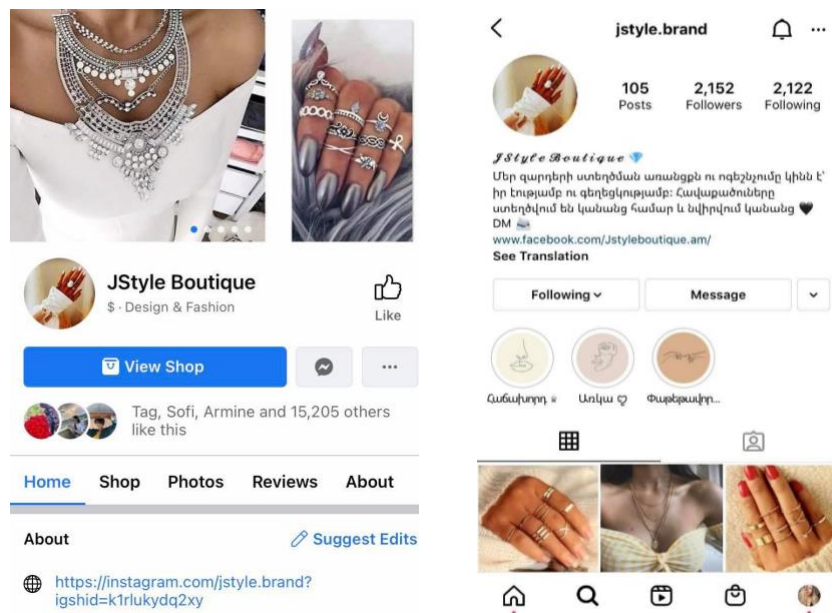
JStyle Boutique

$ · Design & Fashion

Like

View Shop

...

Tag, Sofi, Armine and 15,205 others like this

Home Shop Photos Reviews About

About

Suggest Edits

https://instagram.com/jstyle.brand?igshid=k1rlukydq2xy

jstyle.brand

105 Posts

2,152 Followers

2,122 Following

JStyle Boutique

Մեր զարդերի ստեղծման առանցքն ու ոգեշնչումը կինն է՝ իր էությամբ ու գեղեցկությամբ: Հավաքածուները ստեղծվում են կանանց համար և նվիրվում կանանց

DM

www.facebook.com/Jstyleboutique.am/

See Translation

Following

Message

Համախոհդ

Սոկա

Փաթեթավոր...